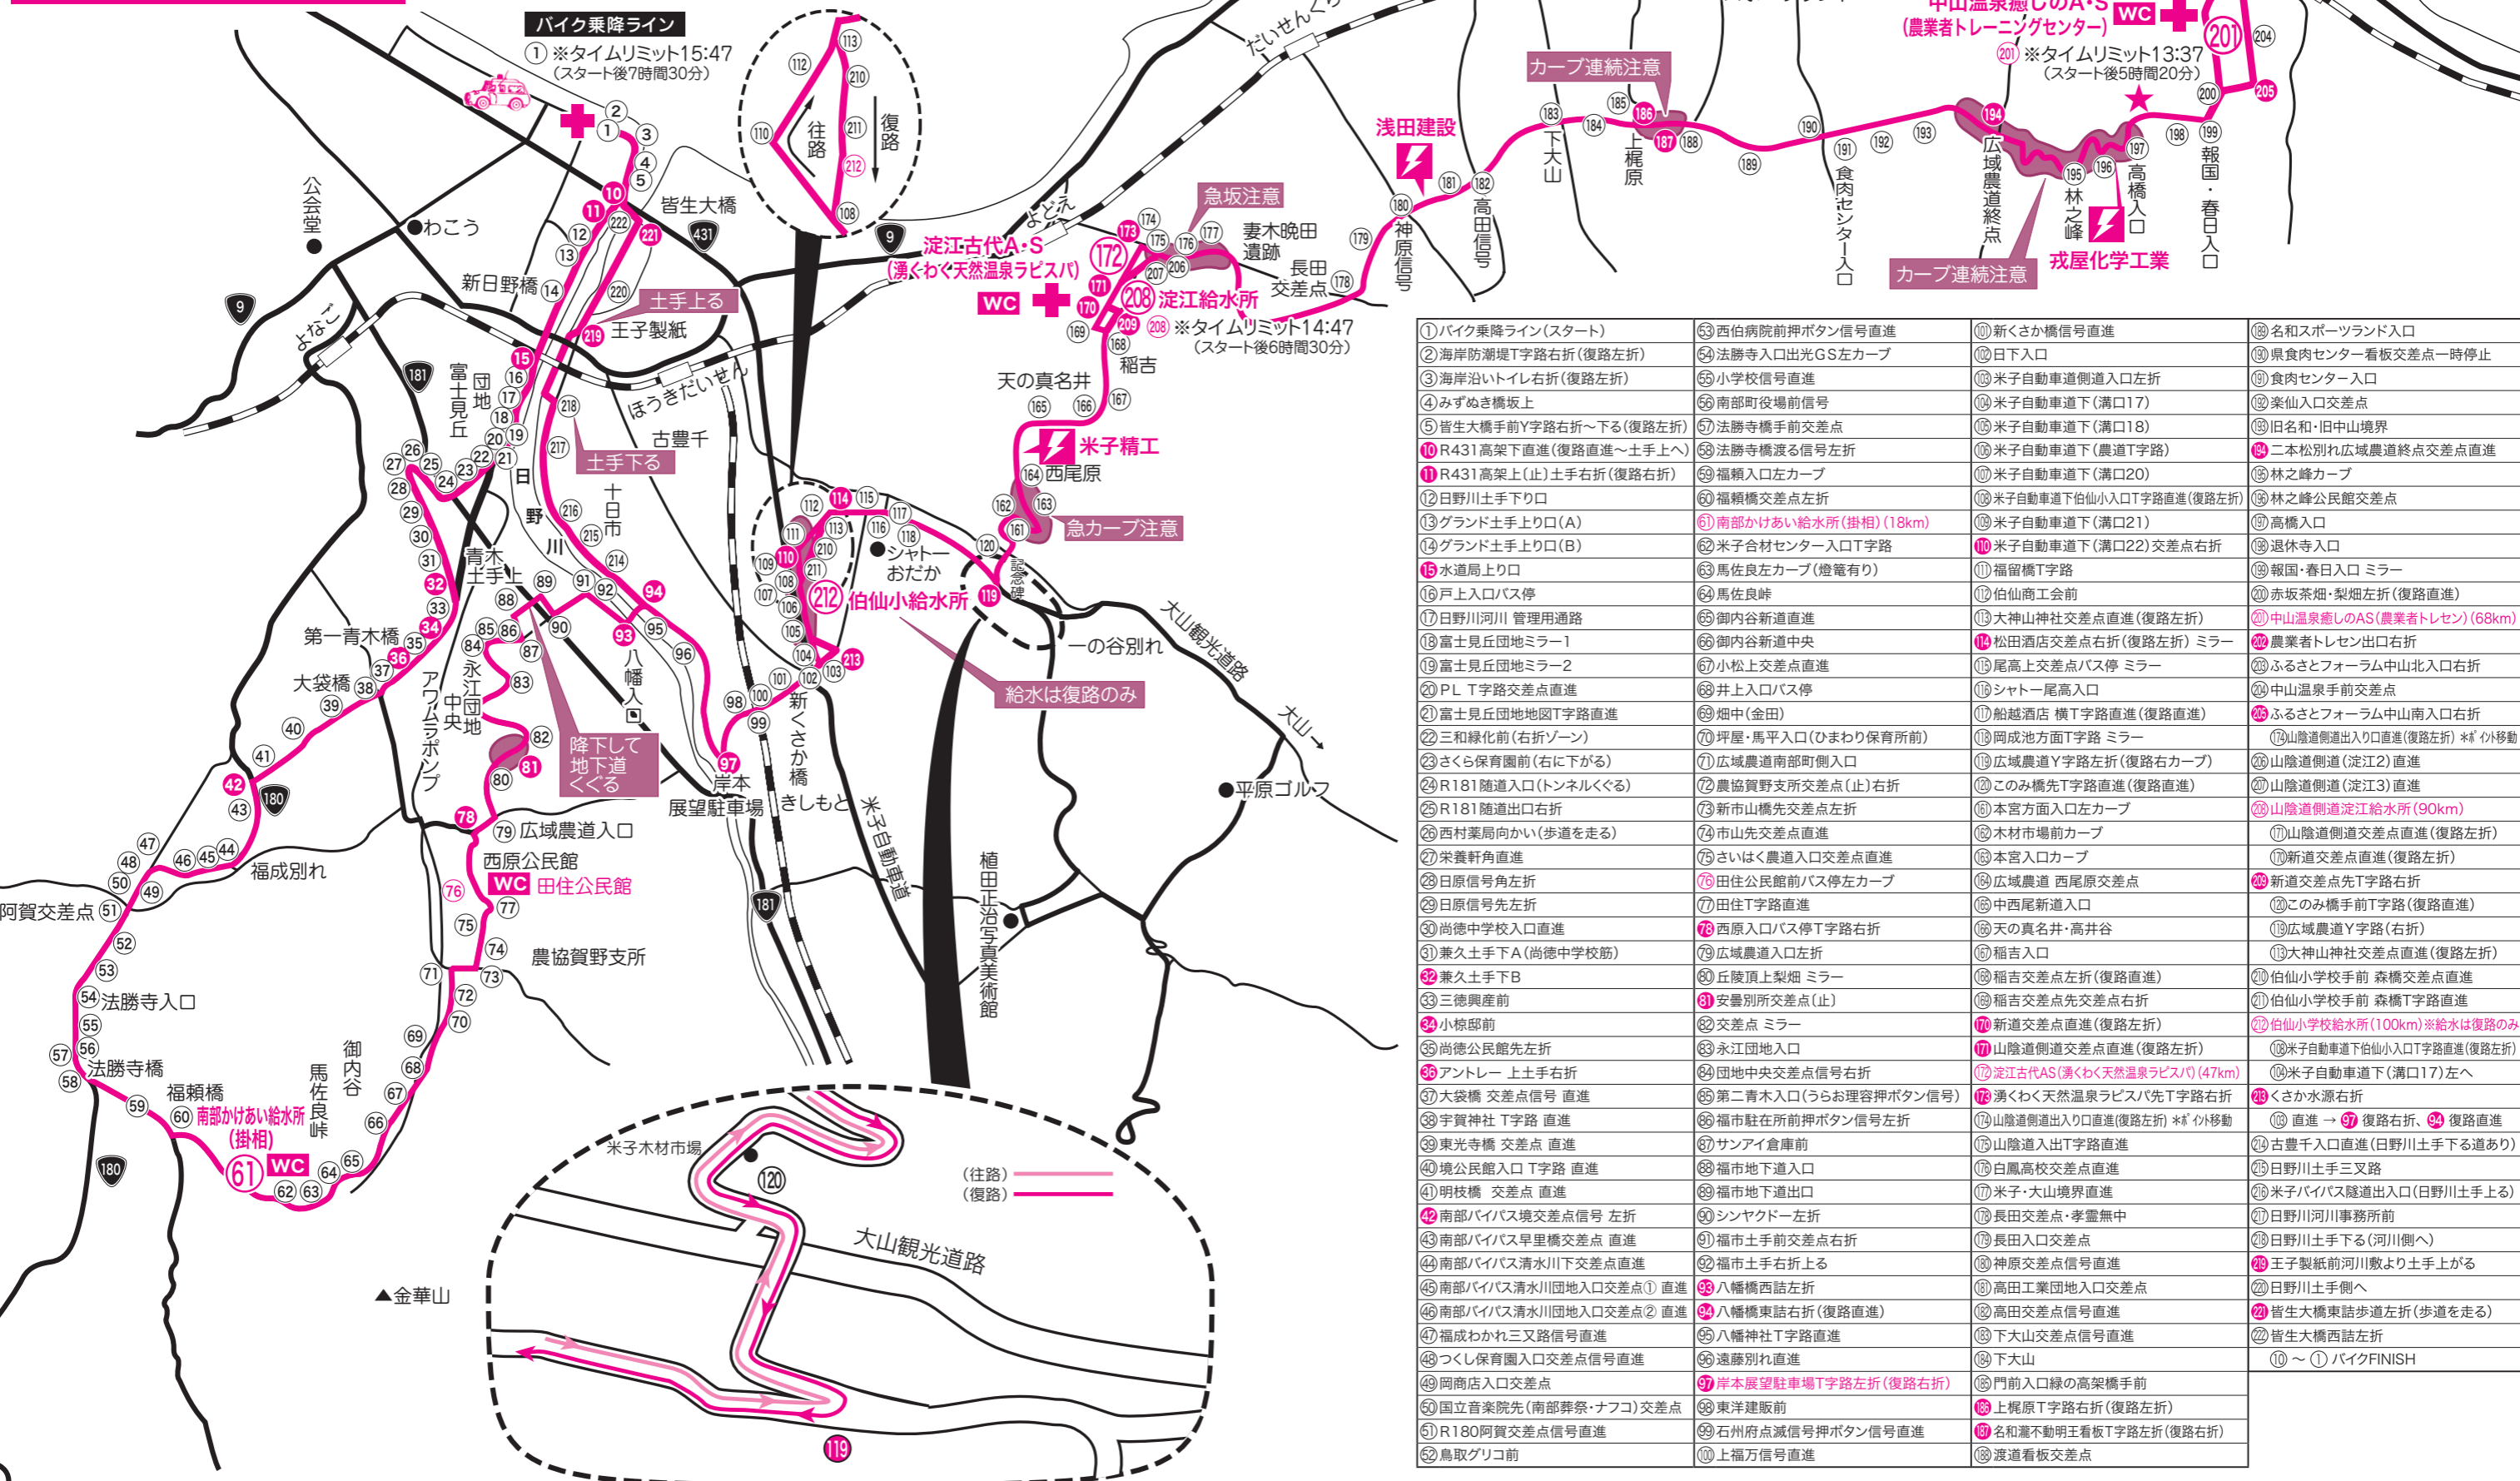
バイク乗降ライン
① ※タイムリミット15:47
(スタート後7時間30分)

中山温泉癒しのA・S
(農業者トレーニングセンター)
WC
201 ※タイムリミット13:37
(スタート後5時間20分)

カーブ連続注意
浅田建設
急坂注意
淀江古代A・S
(湧くわく天然温泉ラピスパ)
WC
172
208 淀江給水所
208 ※タイムリミット14:47
(スタート後6時間30分)
米子精工
急カーブ注意
カーブ連続注意
戎屋化学工業
212 伯仙小給水所
給水は復路のみ
土手上る
土手下る
降下して地下道くぐる
61 WC 南部かけあい給水所(掛相)
WC 田住公民館
往路
復路

公会堂
わこう
皆生大橋
新日野橋
王子製紙
富士見丘
団地
よなご
ほうきだいせん
古豊千
日野川
十日市
青木土手上
第一青木橋
大袋橋
アワムラポンプ
永江団地中央
八幡入口
岸本展望駐車場
新くさか橋
きしもと
米子自動車道
シャトーおだか
記念碑
一の谷別れ
大山観光道路
大山→
平原ゴルフ
植田正治写真美術館
広域農道入口
西原公民館
農協賀野支所
福成別れ
阿賀交差点
法勝寺入口
法勝寺橋
福頼橋
御内谷
馬佐良峠
金華山
米子木材市場
(往路)
(復路)
大山観光道路
よどえ
だいせんぐち
妻木晩田遺跡
長田交差点
稲吉
天の真名井
西尾原
神原信号
高田信号
下大山
上梶原
食肉センター入口
広域農道終点
林之峰
高橋入口
報国・春日入口

| ①バイク乗降ライン(スタート) | 53西伯病院前押ボタン信号直進 | 101新くさか橋信号直進 | 189名和スポーツランド入口 |
|---|---|---|---|
| ②海岸防潮堤T字路右折(復路左折) | 54法勝寺入口出光GS左カーブ | 102日下入口 | 190県食肉センター看板交差点一時停止 |
| ③海岸沿いトイレ右折(復路左折) | 55小学校信号直進 | 103米子自動車道側道入口左折 | 191食肉センター入口 |
| ④みずぬき橋坂上 | 56南部町役場前信号 | 104米子自動車道下(溝口17) | 192楽仙入口交差点 |
| ⑤皆生大橋手前Y字路右折〜下る(復路左折) | 57法勝寺橋手前交差点 | 105米子自動車道下(溝口18) | 193旧名和・旧中山境界 |
| 10 R431高架下直進(復路直進〜土手上へ) | 58法勝寺橋渡る信号左折 | 106米子自動車道下(農道T字路) | 194二本松別れ広域農道終点交差点直進 |
| 11 R431高架上(止)土手右折(復路右折) | 59福頼入口左カーブ | 107米子自動車道下(溝口20) | 195林之峰カーブ |
| 12日野川土手下り口 | 60福頼橋交差点左折 | 108米子自動車道下伯仙小入口T字路直進(復路左折) | 196林之峰公民館交差点 |
| 13グランド土手上り口(A) | 61南部かけあい給水所(掛相)(18km) | 109米子自動車道下(溝口21) | 197高橋入口 |
| 14グランド土手上り口(B) | 62米子合材センター入口T字路 | 110米子自動車道下(溝口22)交差点右折 | 198退休寺入口 |
| 15水道局上り口 | 63馬佐良左カーブ(燈篭有り) | 111福留橋T字路 | 199報国・春日入口 ミラー |
| 16戸上入口バス停 | 64馬佐良峠 | 112伯仙商工会前 | 200赤坂茶畑・梨畑左折(復路直進) |
| 17日野川河川 管理用通路 | 65御内谷新道直進 | 113大神山神社交差点直進(復路左折) | 201中山温泉癒しのAS(農業者トレセン)(68km) |
| 18富士見丘団地ミラー1 | 66御内谷新道中央 | 114松田酒店交差点右折(復路左折) ミラー | 202農業者トレセン出口右折 |
| 19富士見丘団地ミラー2 | 67小松上交差点直進 | 115尾高上交差点バス停 ミラー | 203ふるさとフォーラム中山北入口右折 |
| 20PL T字路交差点直進 | 68井上入口バス停 | 116シャトー尾高入口 | 204中山温泉手前交差点 |
| 21富士見丘団地地図T字路直進 | 69畑中(金田) | 117船越酒店 横T字路直進(復路直進) | 205ふるさとフォーラム中山南入口右折 |
| 22三和緑化前(右折ゾーン) | 70坪屋・馬平入口(ひまわり保育所前) | 118岡成池方面T字路 ミラー | 174山陰道側道出入り口直進(復路左折) *ポイント移動 |
| 23さくら保育園前(右に下がる) | 71広域農道南部町側入口 | 119広域農道Y字路左折(復路右カーブ) | 206山陰道側道(淀江2)直進 |
| 24R181随道入口(トンネルくぐる) | 72農協賀野支所交差点(止)右折 | 120このみ橋先T字路直進(復路直進) | 207山陰道側道(淀江3)直進 |
| 25R181随道出口右折 | 73新市山橋先交差点右折 | 161本宮方面入口左カーブ | 208山陰道側道淀江給水所(90km) |
| 26西村薬局向かい(歩道を走る) | 74市山先交差点直進 | 162木材市場前カーブ | 171山陰道側道交差点直進(復路左折) |
| 27栄養軒角直進 | 75さいはく農道入口交差点直進 | 163本宮入口カーブ | 170新道交差点直進(復路左折) |
| 28日原信号角左折 | 76田住公民館前バス停左カーブ | 164広域農道 西尾原交差点 | 209新道交差点先T字路右折 |
| 29日原信号先左折 | 77田住T字路直進 | 165中西尾新道入口 | 120このみ橋手前T字路(復路直進) |
| 30尚徳中学校入口直進 | 78西原入口バス停T字路右折 | 166天の真名井・高井谷 | 119広域農道Y字路(右折) |
| 31兼久土手下A(尚徳中学校筋) | 79広域農道入口左折 | 167稲吉入口 | 113大神山神社交差点直進(復路左折) |
| 32兼久土手下B | 80丘陵頂上梨畑 ミラー | 168稲吉交差点左折(復路直進) | 210伯仙小学校手前 森橋交差点直進 |
| 33三徳興産前 | 81安養別所交差点(止) | 169稲吉交差点先交差点右折 | 211伯仙小学校手前 森橋T字路直進 |
| 34小椋邸前 | 82交差点 ミラー | 170新道交差点直進(復路左折) | 212伯仙小学校給水所(100km)※給水は復路のみ |
| 35尚徳公民館先左折 | 83永江団地入口 | 171山陰道側道交差点直進(復路左折) | 108米子自動車道下伯仙小入口T字路直進(復路左折) |
| 36アントレー 上土手右折 | 84団地中央交差点信号右折 | 172淀江古代AS(湧くわく天然温泉ラピスパ)(47km) | 104米子自動車道下(溝口17)左へ |
| 37大袋橋 交差点信号 直進 | 85第二青木入口(うらお理容押ボタン信号) | 173湧くわく天然温泉ラピスパ先T字路右折 | 213くさか水源右折 |
| 38宇賀神社 T字路 直進 | 86福市駐在所前押ボタン信号左折 | 174山陰道側道出入り口直進(復路左折) *ポイント移動 | 103 直進 → 97 復路右折、94 復路直進 |
| 39東光寺橋 交差点 直進 | 87サンアイ倉庫前 | 175山陰道入出T字路直進 | 214古豊千入口直進(日野川土手下る道あり) |
| 40境公民館入口 T字路 直進 | 88福市地下道入口 | 176白鳳高校交差点直進 | 215日野川土手三叉路 |
| 41明枝橋 交差点 直進 | 89福市地下道出口 | 177米子・大山境界直進 | 216米子バイパス隧道出入口(日野川土手上る) |
| 42南部バイパス境交差点信号 左折 | 90シンヤクドー左折 | 178長田交差点・孝霊無中 | 217日野川河川事務所前 |
| 43南部バイパス早里橋交差点 直進 | 91福市土手前交差点右折 | 179長田入口交差点 | 218日野川土手下る(河川側へ) |
| 44南部バイパス清水川下交差点直進 | 92福市土手右折上る | 180神原交差点信号直進 | 219王子製紙前河川敷より土手上がる |
| 45南部バイパス清水川団地入口交差点① 直進 | 93八幡橋西詰左折 | 181高田工業団地入口交差点 | 220日野川土手側へ |
| 46南部バイパス清水川団地入口交差点② 直進 | 94八幡橋東詰右折(復路直進) | 182高田交差点信号直進 | 221皆生大橋東詰歩道左折(歩道を走る) |
| 47福成わかれ三叉路信号直進 | 95八幡神社T字路直進 | 183下大山交差点信号直進 | 222皆生大橋西詰左折 |
| 48つくし保育園入口交差点信号直進 | 96遠藤別れ直進 | 184下大山 | 10 〜 ① バイクFINISH |
| 49岡商店入口交差点 | 97岸本展望駐車場T字路左折(復路右折) | 185門前入口緑の高架橋手前 | |
| 50国立音楽院先(南部葬祭・ナフコ)交差点 | 98東洋建販前 | 186上梶原T字路右折(復路左折) | |
| 51R180阿賀交差点信号直進 | 99石州府点滅信号押ボタン信号直進 | 187名和瀧不動明王看板T字路左折(復路右折) | |
| 52鳥取グリコ前 | 100上福万信号直進 | 188渡道看板交差点 | |